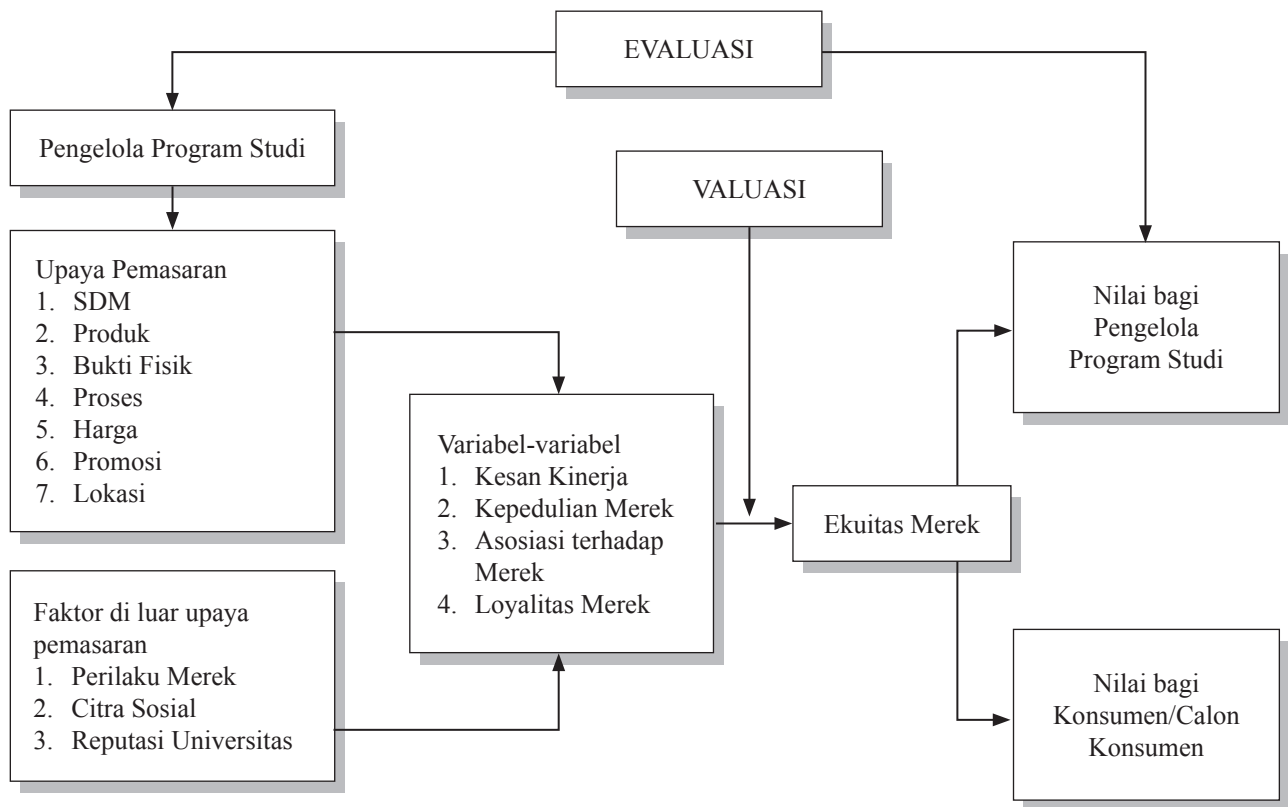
EVALUASI

Pengelola Program Studi

VALUASI

Upaya Pemasaran
1. SDM
2. Produk
3. Bukti Fisik
4. Proses
5. Harga
6. Promosi
7. Lokasi

Nilai bagi Pengelola Program Studi

Variabel-variabel
1. Kesan Kinerja
2. Kepedulian Merek
3. Asosiasi terhadap Merek
4. Loyalitas Merek

Ekuitas Merek

Faktor di luar upaya pemasaran
1. Perilaku Merek
2. Citra Sosial
3. Reputasi Universitas

Nilai bagi Konsumen/Calon Konsumen